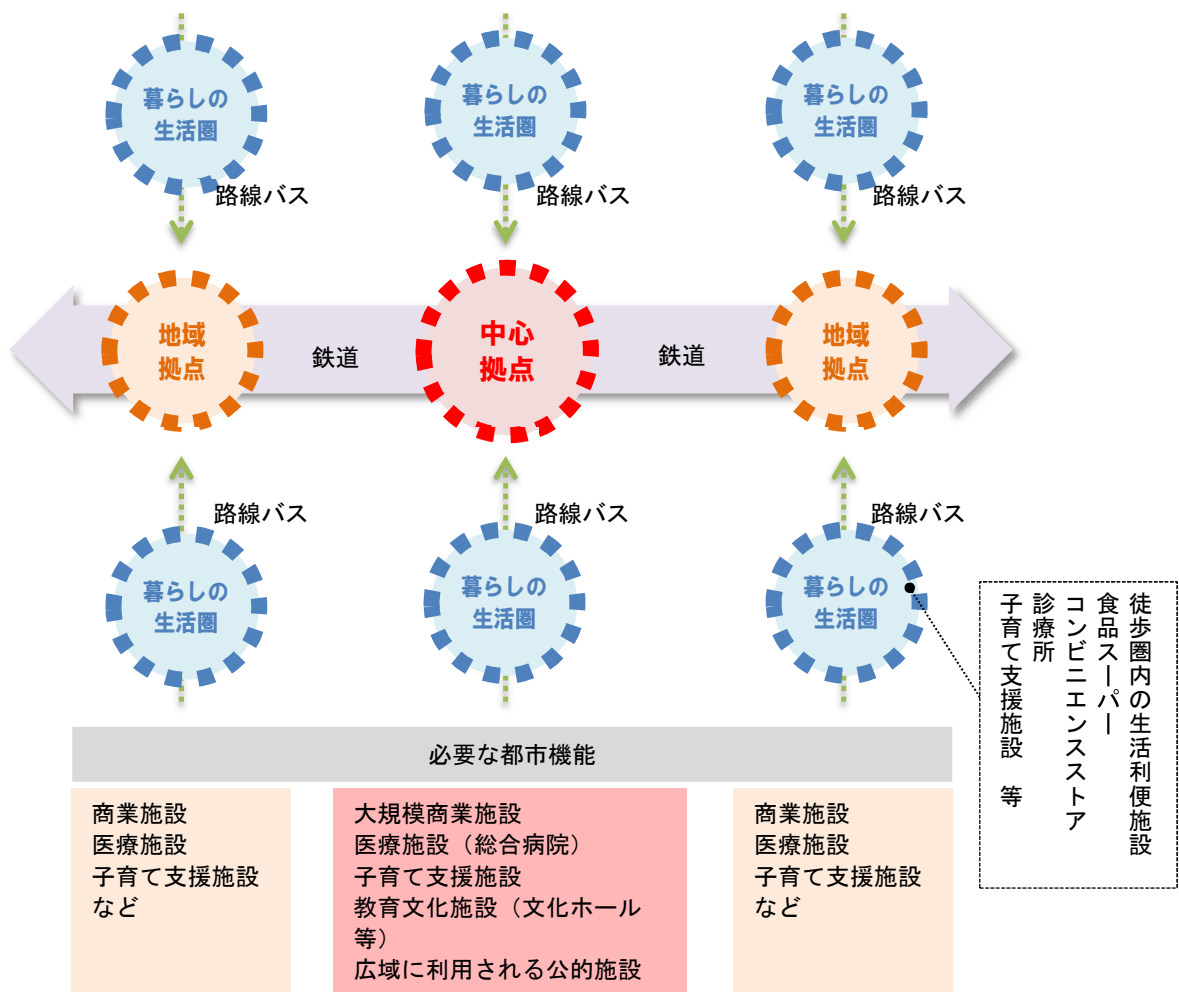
暮らしの生活圏

暮らしの生活圏

暮らしの生活圏

路線バス

路線バス

路線バス

地域拠点

鉄道

中心拠点

鉄道

地域拠点

路線バス

路線バス

路線バス

暮らしの生活圏

暮らしの生活圏

暮らしの生活圏

徒歩圏内の生活利便施設
食品スーパー
コンビニエンスストア
診療所
子育て支援施設　等

必要な都市機能

商業施設
医療施設
子育て支援施設
など

大規模商業施設
医療施設（総合病院）
子育て支援施設
教育文化施設（文化ホール等）
広域に利用される公的施設

商業施設
医療施設
子育て支援施設
など